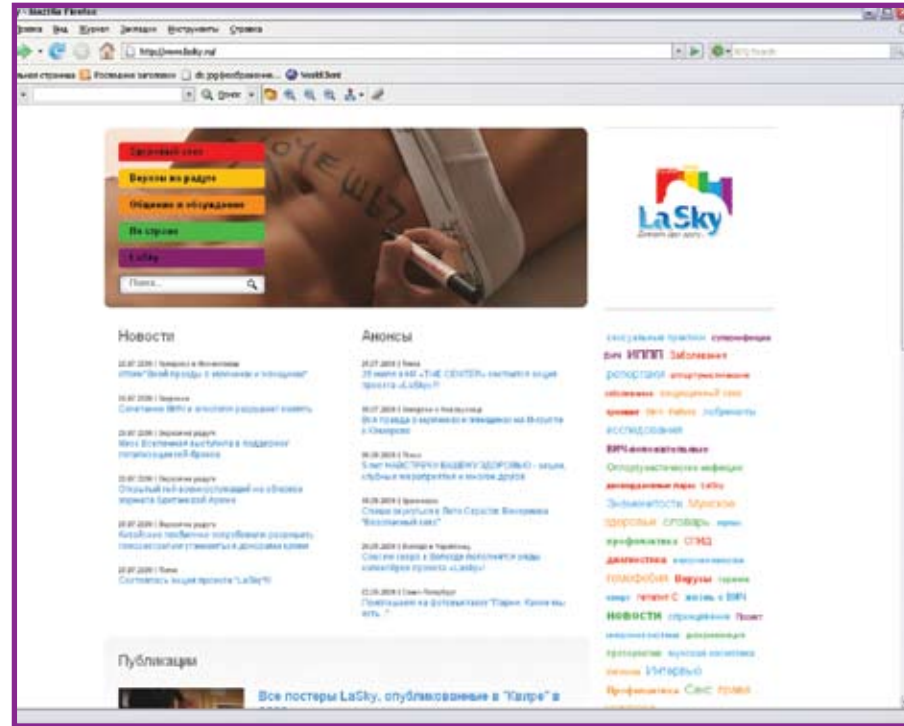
Mozilla Firefox

Правка Вид Журнал Закладки Инструменты Справка

http://www.lasky.ru/

Начальная страница Последние заголовки

Поиск

Здоровый секс
Версии на радуге
Общение и обсуждение
По стране
LaSky

Поиск...

LaSky

Новости

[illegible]

Анонсы

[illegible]

Публикации

Все постеры LaSky, опубликованные в "Квіре" в

сексуальные практики суперинфекция
ВИЧ ИППП Заболевания
репортажи
исследования
Оппортунистические инфекции
Знаменитости Мужское
здоровье словарь
профилактика СПИД
диагностика
гомофобия Вирусы
гепатит С жизнь с ВИЧ
новости
Интервью
Профилактика Секс тоже